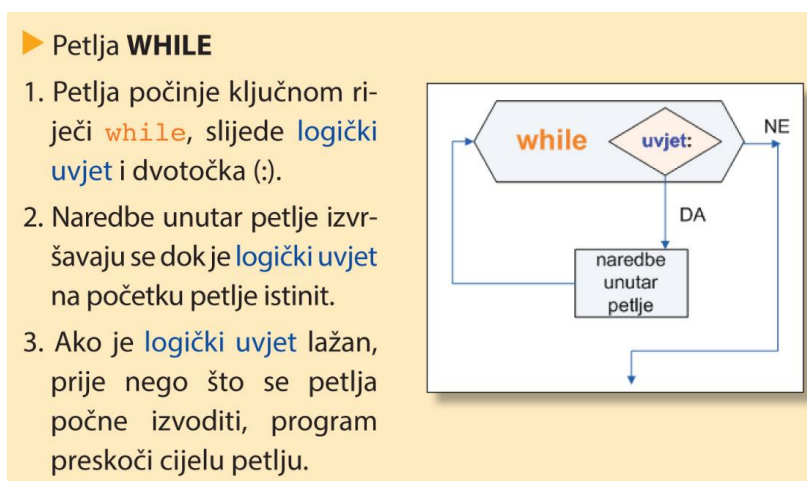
Petlja **WHILE**

1. Petlja počinje ključnom riječi while, slijede logički uvjet i dvotočka (:).

2. Naredbe unutar petlje izvršavaju se dok je logički uvjet na početku petlje istinit.

3. Ako je logički uvjet lažan, prije nego što se petlja počne izvoditi, program preskoči cijelu petlju.

while
uvjet:
NE
DA
naredbe unutar petlje